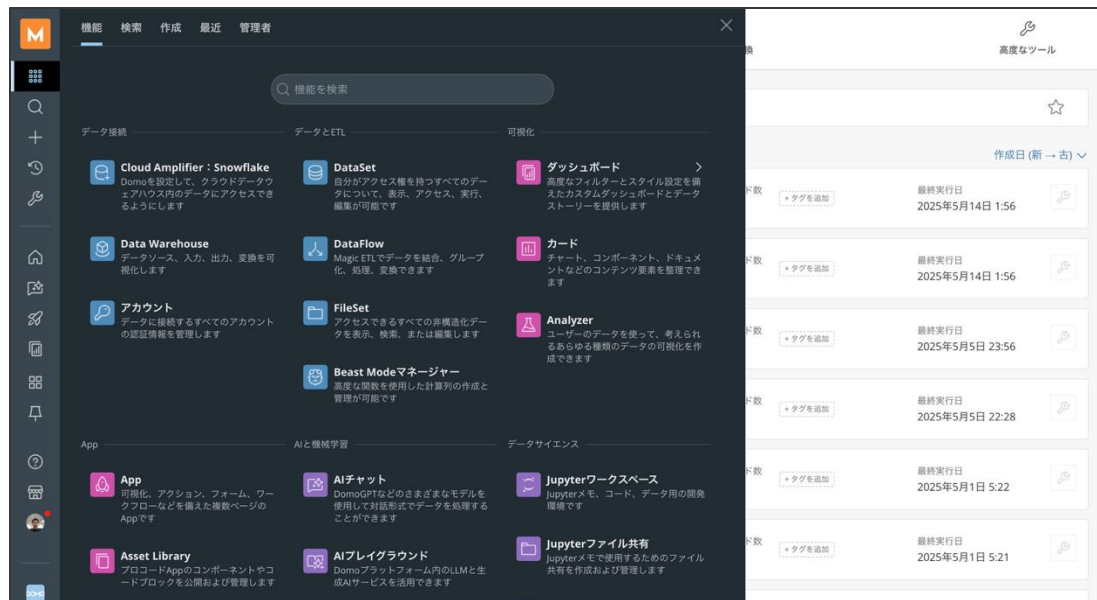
M

機能 検索 作成 最近 管理者

機能を検索

データ接続

Cloud Amplifier：Snowflake
Domoを設定して、クラウドデータウェアハウス内のデータにアクセスできるようにします

Data Warehouse
データソース、入力、出力、変換を可視化します

アカウント
データに接続するすべてのアカウントの認証情報を管理します

データとETL

DataSet
自分がアクセス権を持つすべてのデータについて、表示、アクセス、実行、編集が可能です

DataFlow
Magic ETLでデータを結合、グループ化、処理、変換できます

FileSet
アクセスできるすべての非構造化データを表示、検索、または編集します

Beast Modeマネージャー
高度な関数を使用した計算列の作成と管理が可能です

可視化

ダッシュボード
高度なフィルターとスタイル設定を備えたカスタムダッシュボードとデータストーリーを提供します

カード
チャート、コンポーネント、ドキュメントなどのコンテンツ要素を整理できます

Analyzer
ユーザーのデータを使って、考えられるあらゆる種類のデータの可視化を作成できます

App

App
可視化、アクション、フォーム、ワークフローなどを備えた複数ページのAppです

Asset Library
プロコードAppのコンポーネントやコードブロックを公開および管理します

AIと機械学習

AIチャット
DomoGPTなどのさまざまなモデルを使用して対話形式でデータを処理することができます

AIプレイグラウンド
Domoプラットフォーム内のLLMと生成AIサービスを活用できます

データサイエンス

Jupyterワークスペース
Jupyterメモ、コード、データ用の開発環境です

Jupyterファイル共有
Jupyterメモで使用するためのファイル共有を作成および管理します

換

高度なツール

作成日 (新 → 古)

ド数 +タグを追加 最終実行日 2025年5月14日 1:56
ド数 +タグを追加 最終実行日 2025年5月14日 1:56
ド数 +タグを追加 最終実行日 2025年5月5日 23:56
ド数 +タグを追加 最終実行日 2025年5月5日 22:28
ド数 +タグを追加 最終実行日 2025年5月1日 5:22
ド数 +タグを追加 最終実行日 2025年5月1日 5:21

DOMO